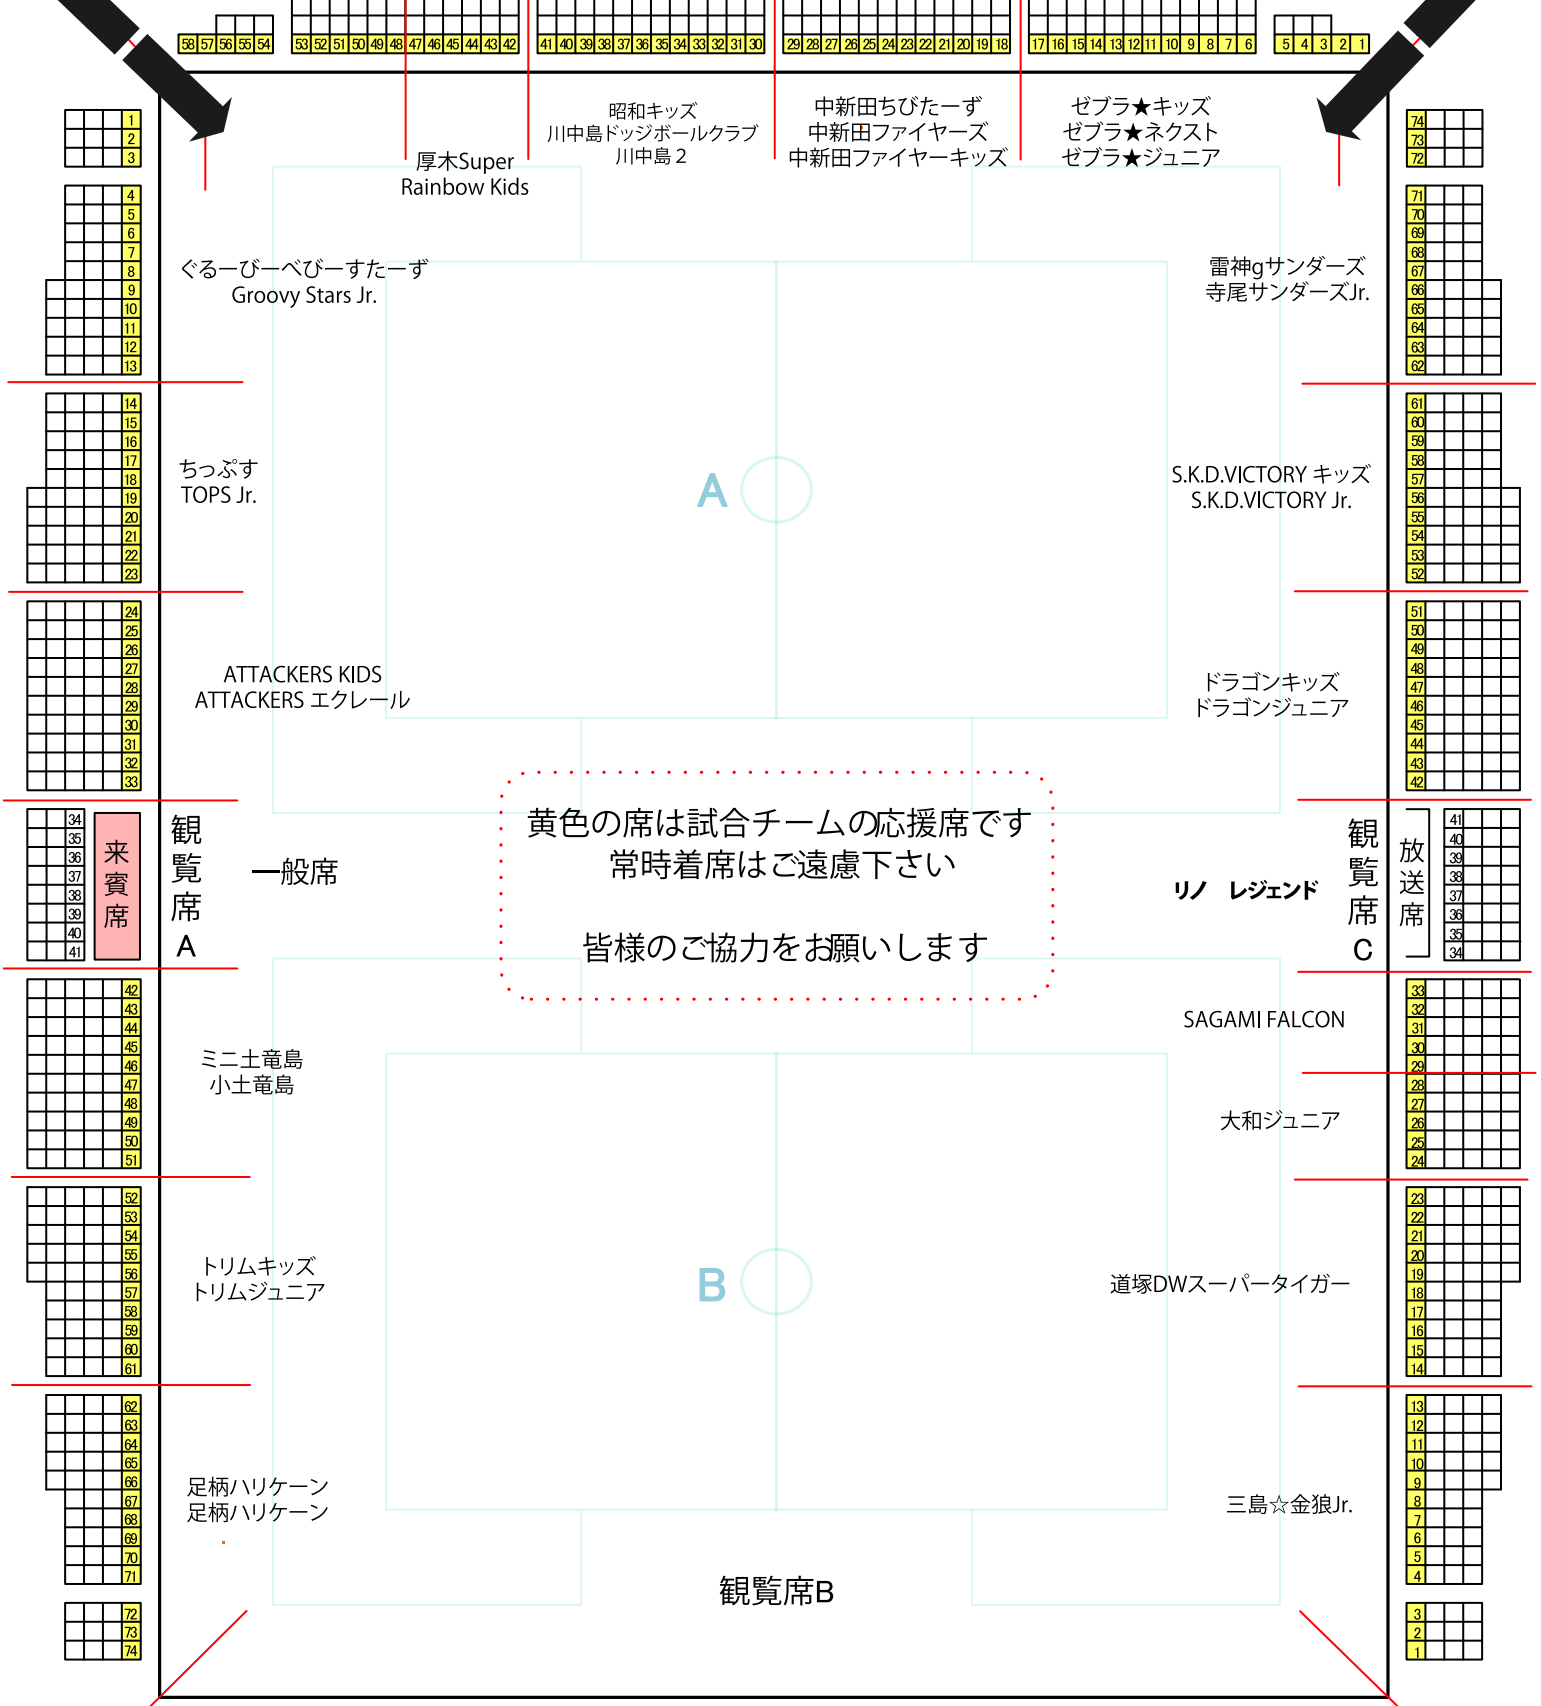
58 57 56 55 54
53 52 51 50 49 48 47 46 45 44 43 42
41 40 39 38 37 36 35 34 33 32 31 30
29 28 27 26 25 24 23 22 21 20 19 18
17 16 15 14 13 12 11 10 9 8 7 6
5 4 3 2 1

昭和キッズ
川中島ドッジボールクラブ
川中島２

中新田ちびたーず
中新田ファイヤーズ
中新田ファイヤーキッズ

ゼブラ★キッズ
ゼブラ★ネクスト
ゼブラ★ジュニア

厚木Super
Rainbow Kids

ぐるーびーべびーすたーず
Groovy Stars Jr.

雷神gサンダーズ
寺尾サンダーズJr.

ちっぷす
TOPS Jr.

A

S.K.D.VICTORY キッズ
S.K.D.VICTORY Jr.

ATTACKERS KIDS
ATTACKERS エクレール

ドラゴンキッズ
ドラゴンジュニア

黄色の席は試合チームの応援席です
常時着席はご遠慮下さい

皆様のご協力をお願いします

来賓席

観覧席A

一般席

リノ　レジェンド

観覧席C

放送席

SAGAMI FALCON

ミニ土竜島
小土竜島

大和ジュニア

トリムキッズ
トリムジュニア

B

道塚DWスーパータイガー

足柄ハリケーン
足柄ハリケーン

三島☆金狼Jr.

観覧席B

1 2 3 4 5 6 7 8 9 10 11 12 13 14 15 16 17 18 19 20 21 22 23 24 25 26 27 28 29 30 31 32 33 34 35 36 37 38 39 40 41 42 43 44 45 46 47 48 49 50 51 52 53 54 55 56 57 58 59 60 61 62 63 64 65 66 67 68 69 70 71 72 73 74

74 73 72 71 70 69 68 67 66 65 64 63 62 61 60 59 58 57 56 55 54 53 52 51 50 49 48 47 46 45 44 43 42 41 40 39 38 37 36 35 34 33 32 31 30 29 28 27 26 25 24 23 22 21 20 19 18 17 16 15 14 13 12 11 10 9 8 7 6 5 4 3 2 1